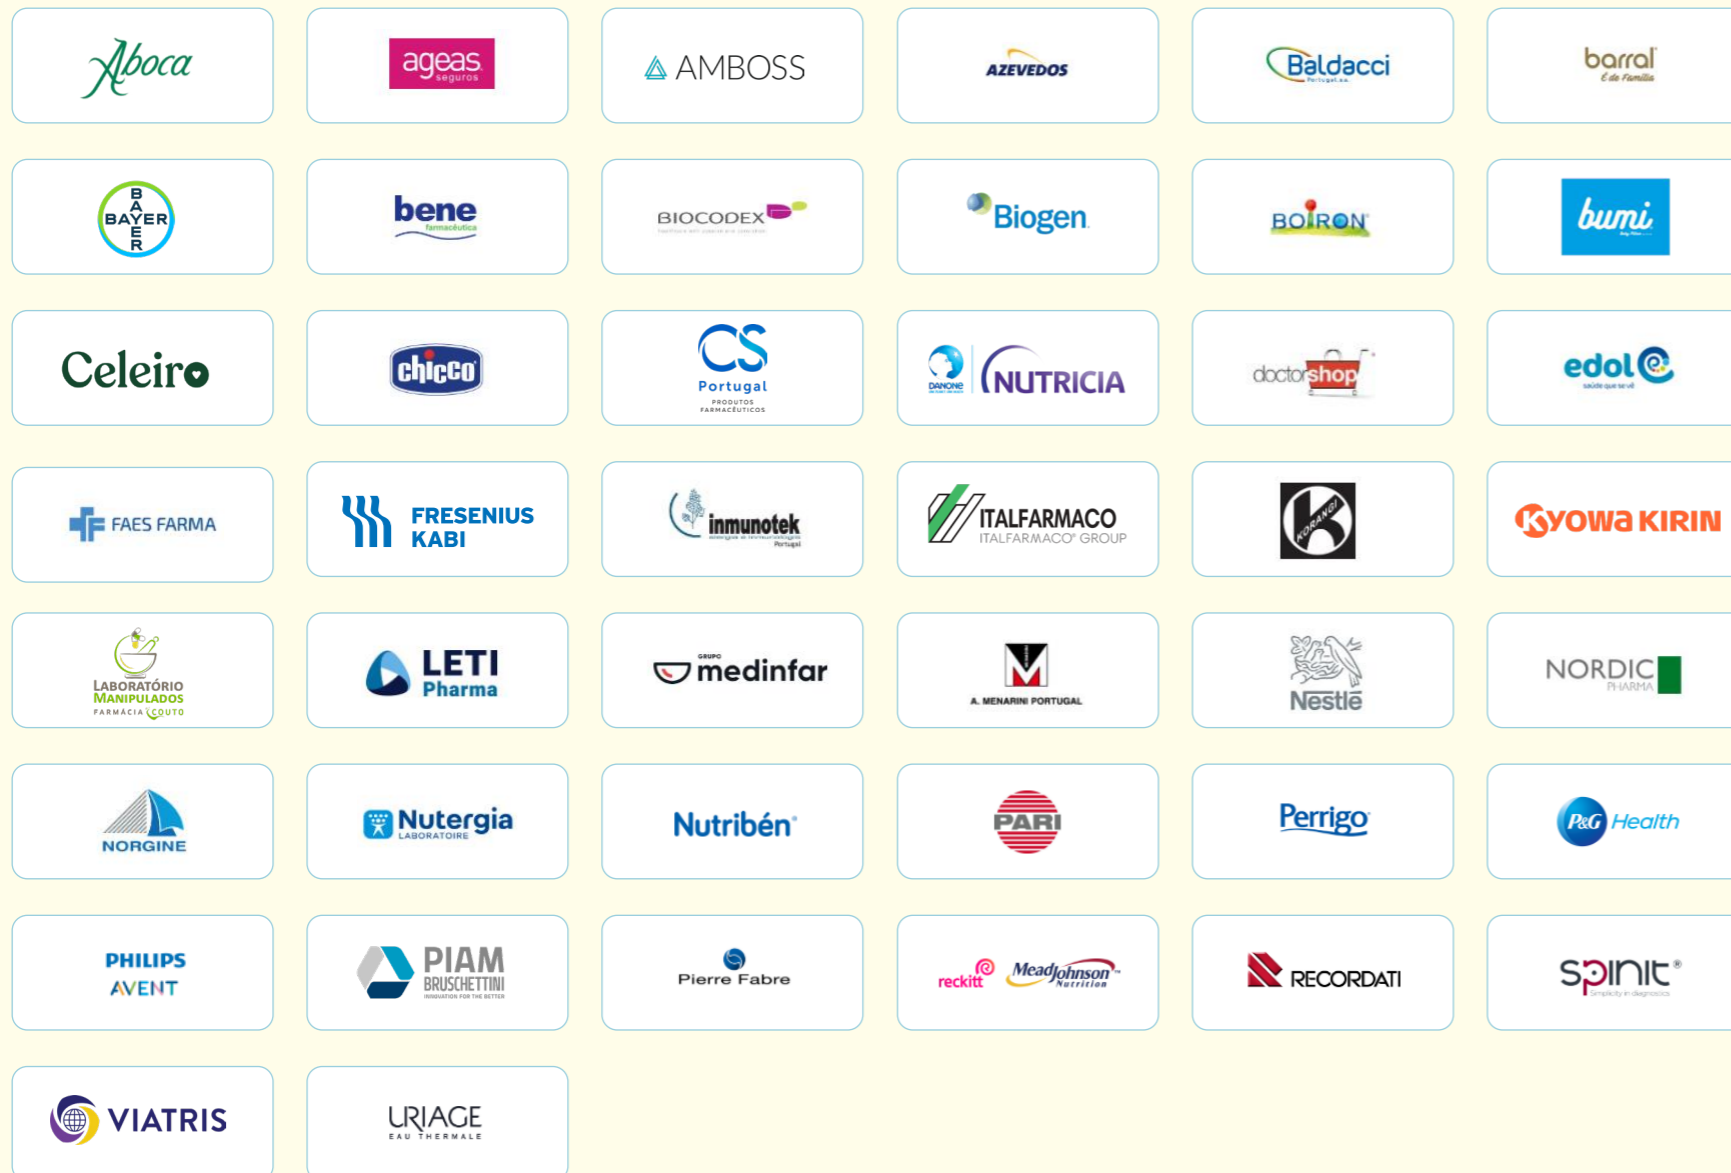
Aboca

ageas seguros

AMBOSS

AZEVEDOS

Baldacci Portugal s.a.

barral É de Família

BAYER

bene farmacêutica

BIOCODEX

Biogen

BOIRON

bumi

Celeiro

chicco

CS Portugal PRODUTOS FARMACÊUTICOS

DANONE NUTRICIA

doctorshop

edol saúde que se vê

FAES FARMA

FRESENIUS KABI

inmunotek Portugal

ITALFARMACO ITALFARMACO® GROUP

KORANGI

Kyowa KIRIN

LABORATÓRIO MANIPULADOS FARMÁCIA COUTO

LETI Pharma

GRUPO medinfar

A. MENARINI PORTUGAL

Nestlé

NORDIC PHARMA

NORGINE

Nutergia LABORATOIRE

Nutribén®

PARI

Perrigo

P&G Health

PHILIPS AVENT

PIAM BRUSCHETTINI INNOVATION FOR THE BETTER

Pierre Fabre

reckitt MeadJohnson Nutrition

RECORDATI

spinit® Simplicity in diagnostics

VIATRIS

URIAGE EAU THERMALE